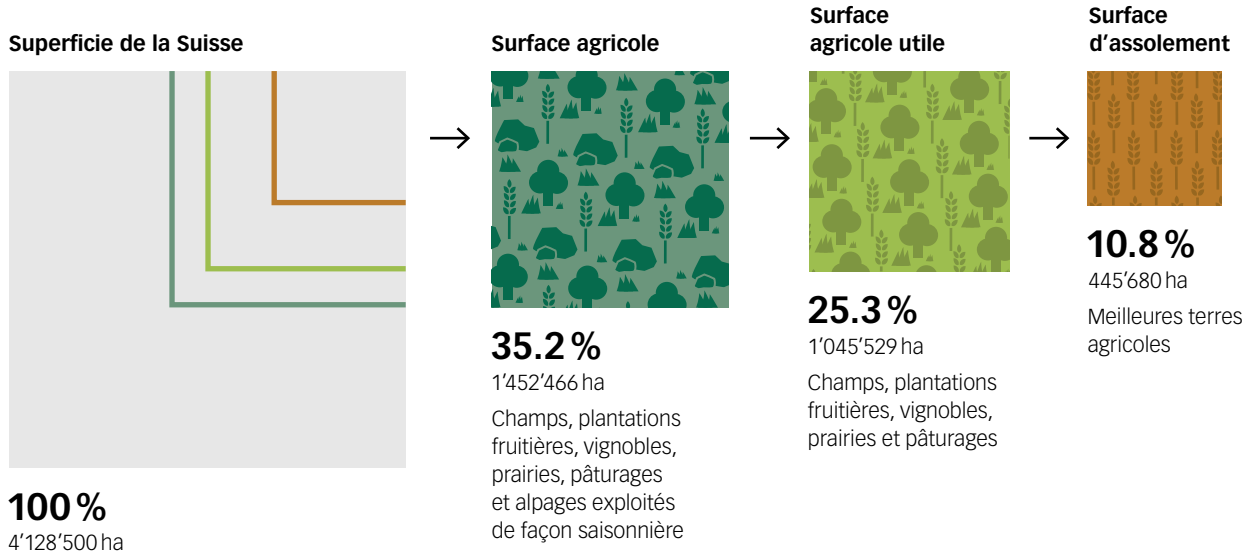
Superficie de la Suisse

100 %
4'128'500 ha

→

Surface agricole

35.2 %
1'452'466 ha

Champs, plantations fruitières, vignobles, prairies, pâturages et alpages exploités de façon saisonnière

→

Surface agricole utile

25.3 %
1'045'529 ha

Champs, plantations fruitières, vignobles, prairies et pâturages

→

Surface d'assolement

10.8 %
445'680 ha

Meilleures terres agricoles